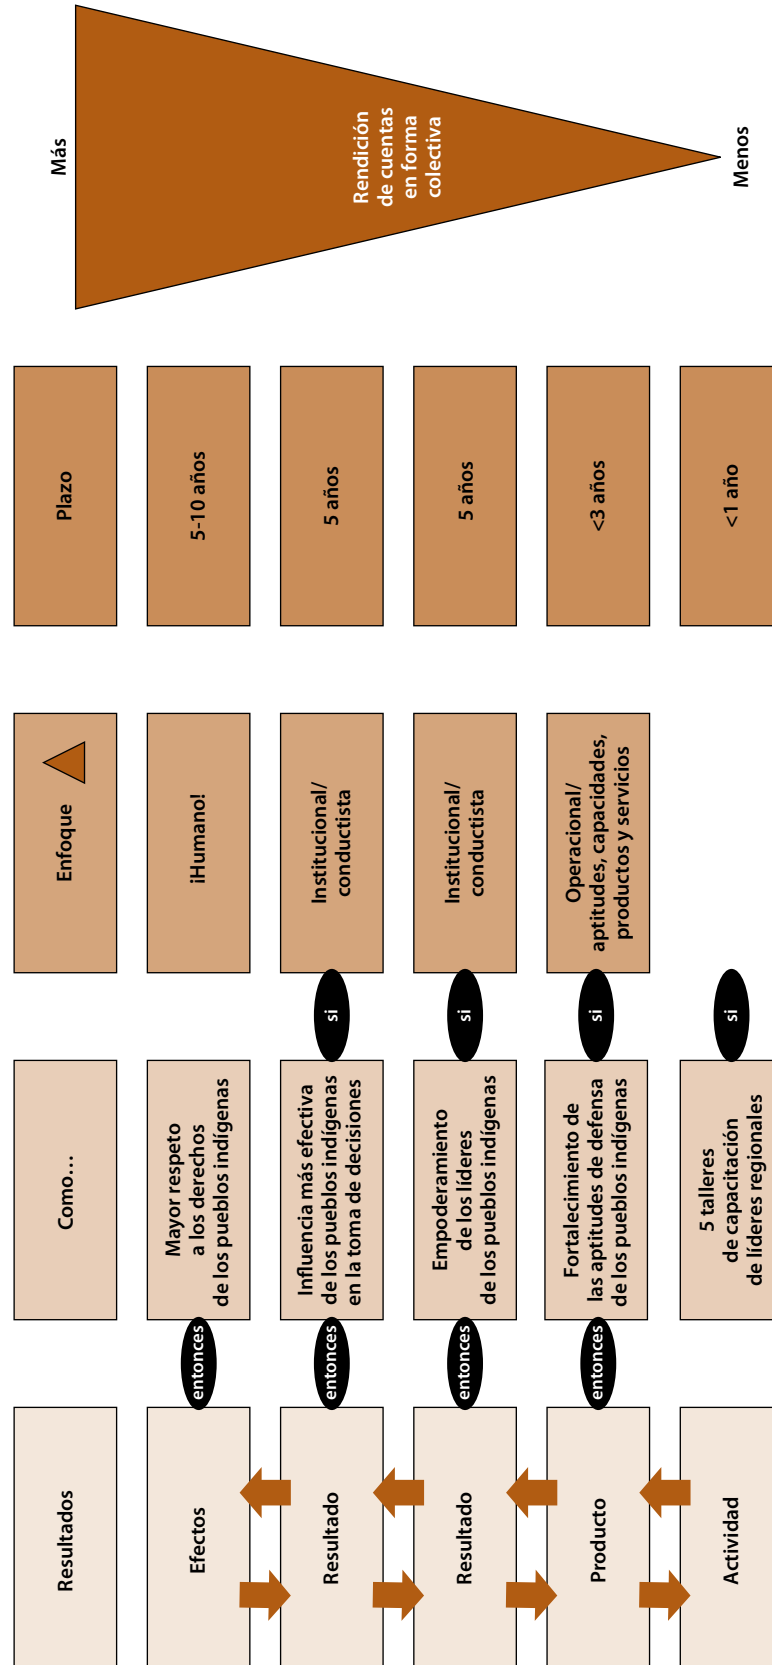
Más

Rendición de cuentas en forma colectiva

Menos

| Resultados | | Como… | | Enfoque | Plazo |
|---|---|---|---|---|---|
| Efectos | entonces | Mayor respeto a los derechos de los pueblos indígenas | | ¡Humano! | 5-10 años |
| Resultado | entonces | Influencia más efectiva de los pueblos indígenas en la toma de decisiones | si | Institucional/ conductista | 5 años |
| Resultado | entonces | Empoderamiento de los líderes de los pueblos indígenas | si | Institucional/ conductista | 5 años |
| Producto | entonces | Fortalecimiento de las aptitudes de defensa de los pueblos indígenas | si | Operacional/ aptitudes, capacidades, productos y servicios | <3 años |
| Actividad | | 5 talleres de capacitación de líderes regionales | si | | <1 año |